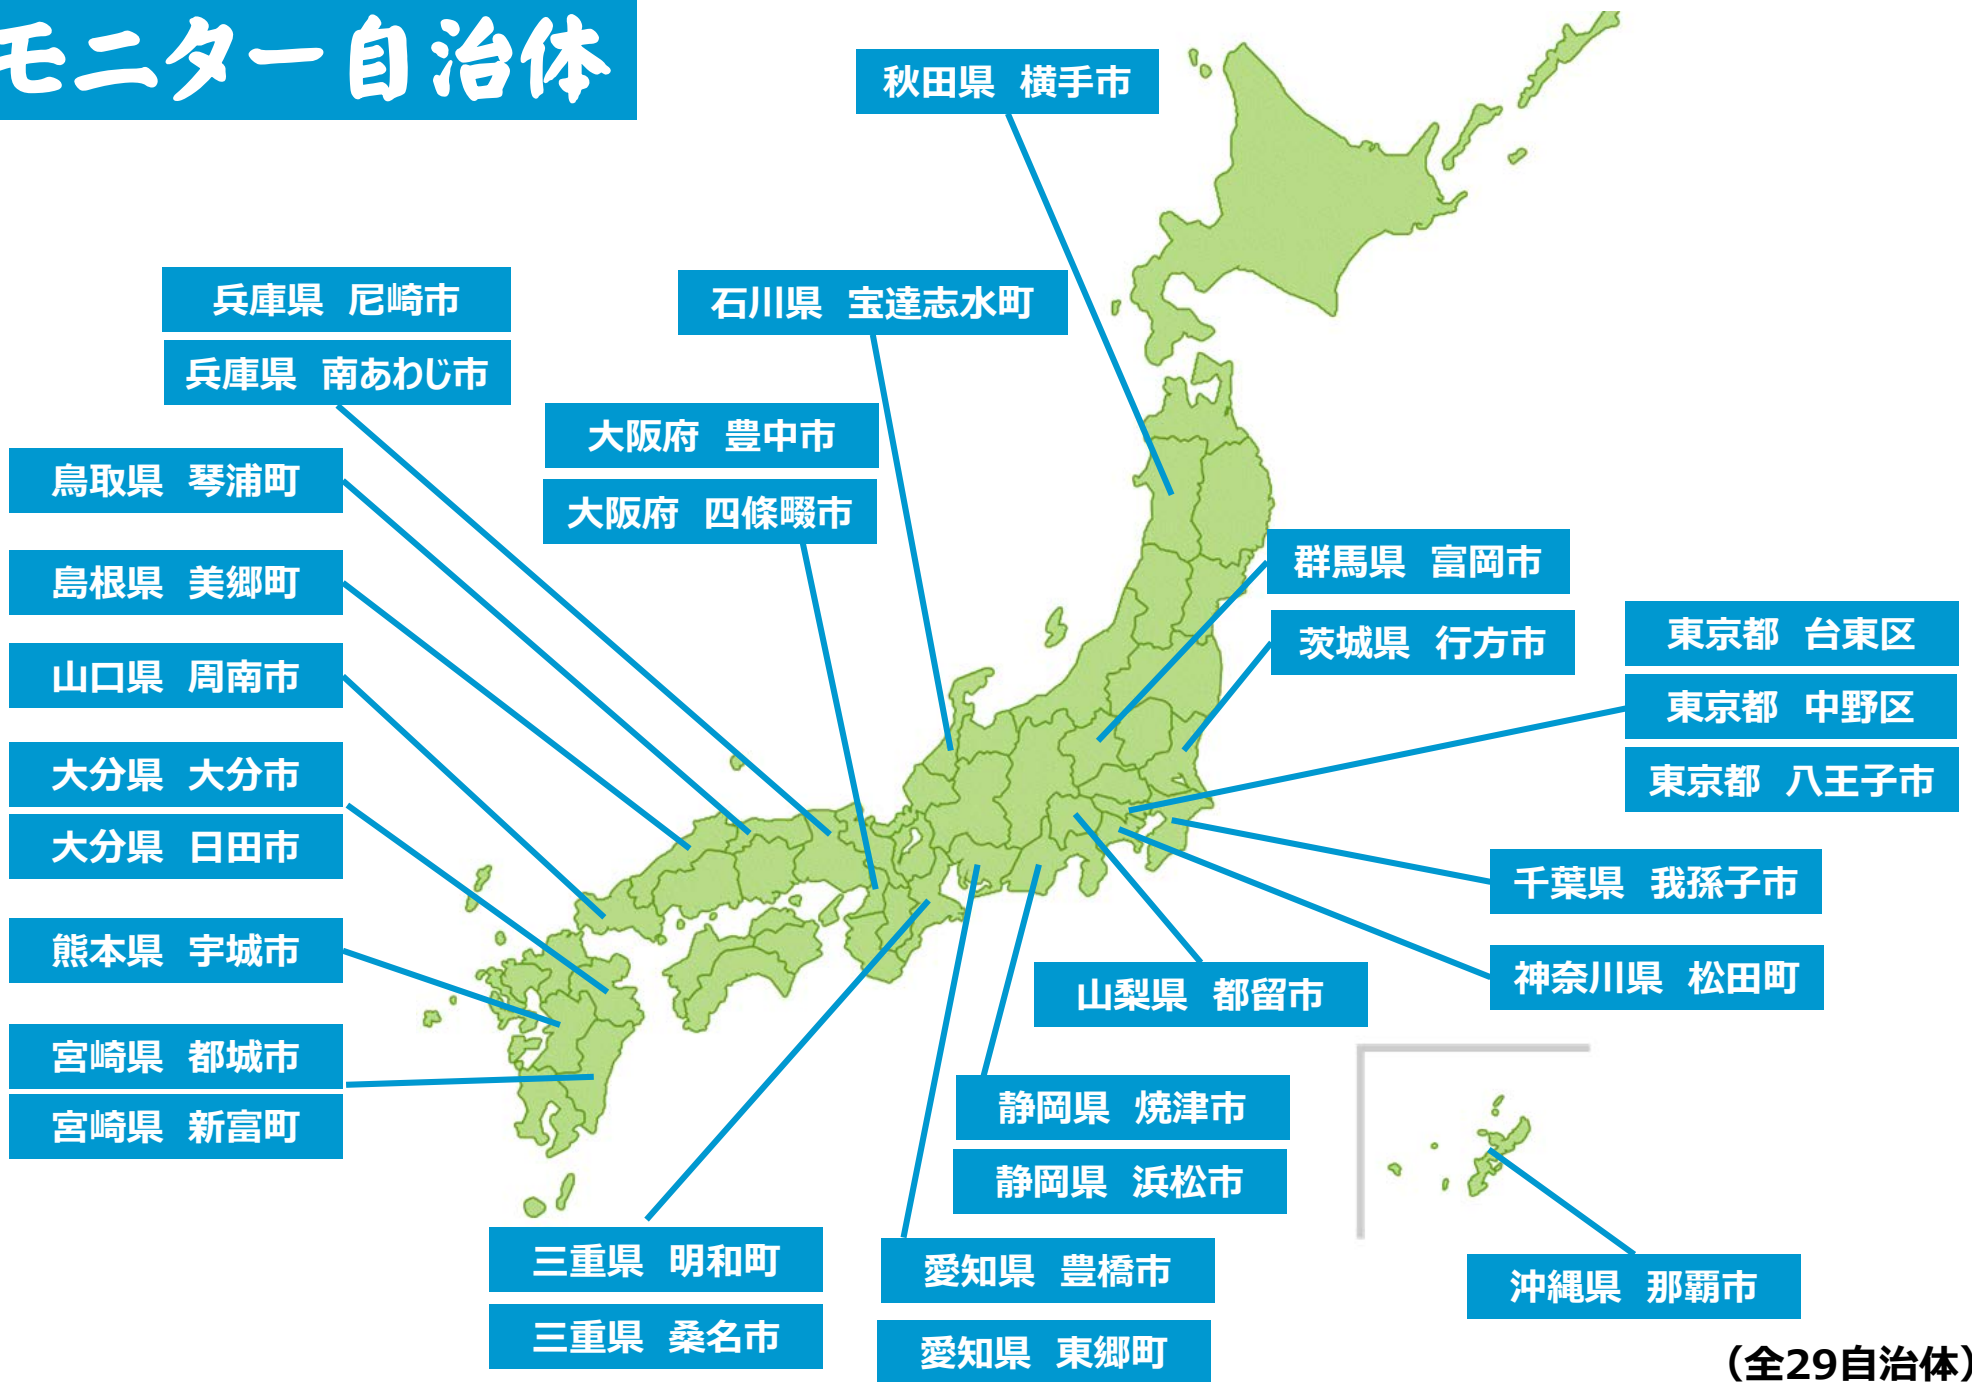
モニター自治体

秋田県　横手市

兵庫県　尼崎市
兵庫県　南あわじ市

石川県　宝達志水町

大阪府　豊中市
大阪府　四條畷市

鳥取県　琴浦町

島根県　美郷町

山口県　周南市

大分県　大分市
大分県　日田市

熊本県　宇城市

宮崎県　都城市
宮崎県　新富町

群馬県　富岡市

茨城県　行方市

東京都　台東区
東京都　中野区
東京都　八王子市

千葉県　我孫子市

神奈川県　松田町

山梨県　都留市

静岡県　焼津市
静岡県　浜松市

三重県　明和町
三重県　桑名市

愛知県　豊橋市
愛知県　東郷町

沖縄県　那覇市

（全29自治体）